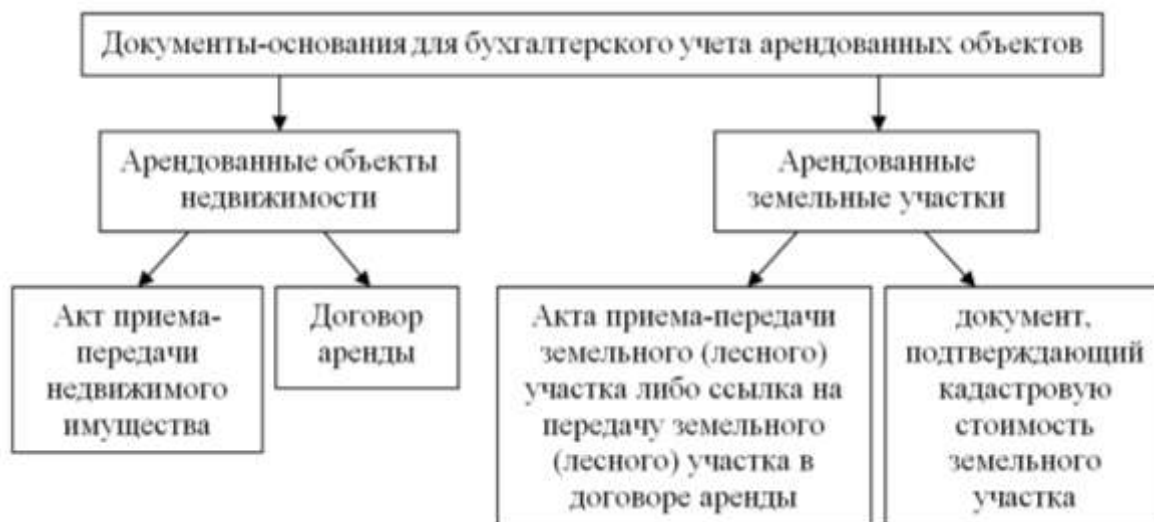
Документы-основания для бухгалтерского учета арендованных объектов

Арендованные объекты недвижимости

Арендованные земельные участки

Акт приема-передачи недвижимого имущества

Договор аренды

Акта приема-передачи земельного (лесного) участка либо ссылка на передачу земельного (лесного) участка в договоре аренды

документ, подтверждающий кадастровую стоимость земельного участка